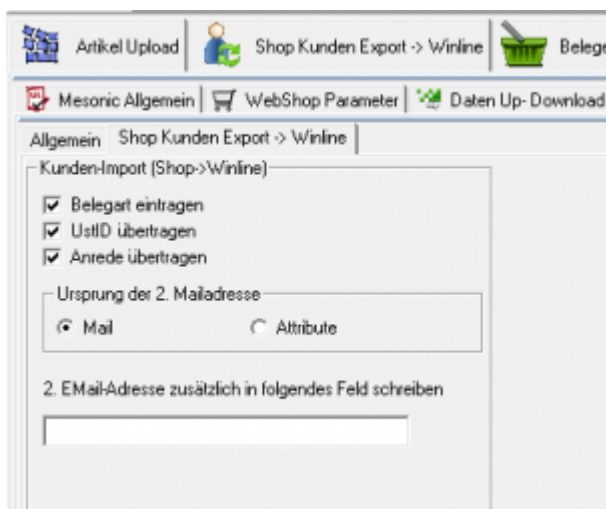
Artikel Upload | Shop Kunden Export -> Winline | Belege

Mesonic Allgemein | WebShop Parameter | Daten Up- Download

Allgemein | Shop Kunden Export -> Winline

Kunden-Import (Shop->Winline)

Belegart eintragen

UstID übertragen

Anrede übertragen

Ursprung der 2. Mailadresse

Mail

Attribute

2. EMail-Adresse zusätzlich in folgendes Feld schreiben